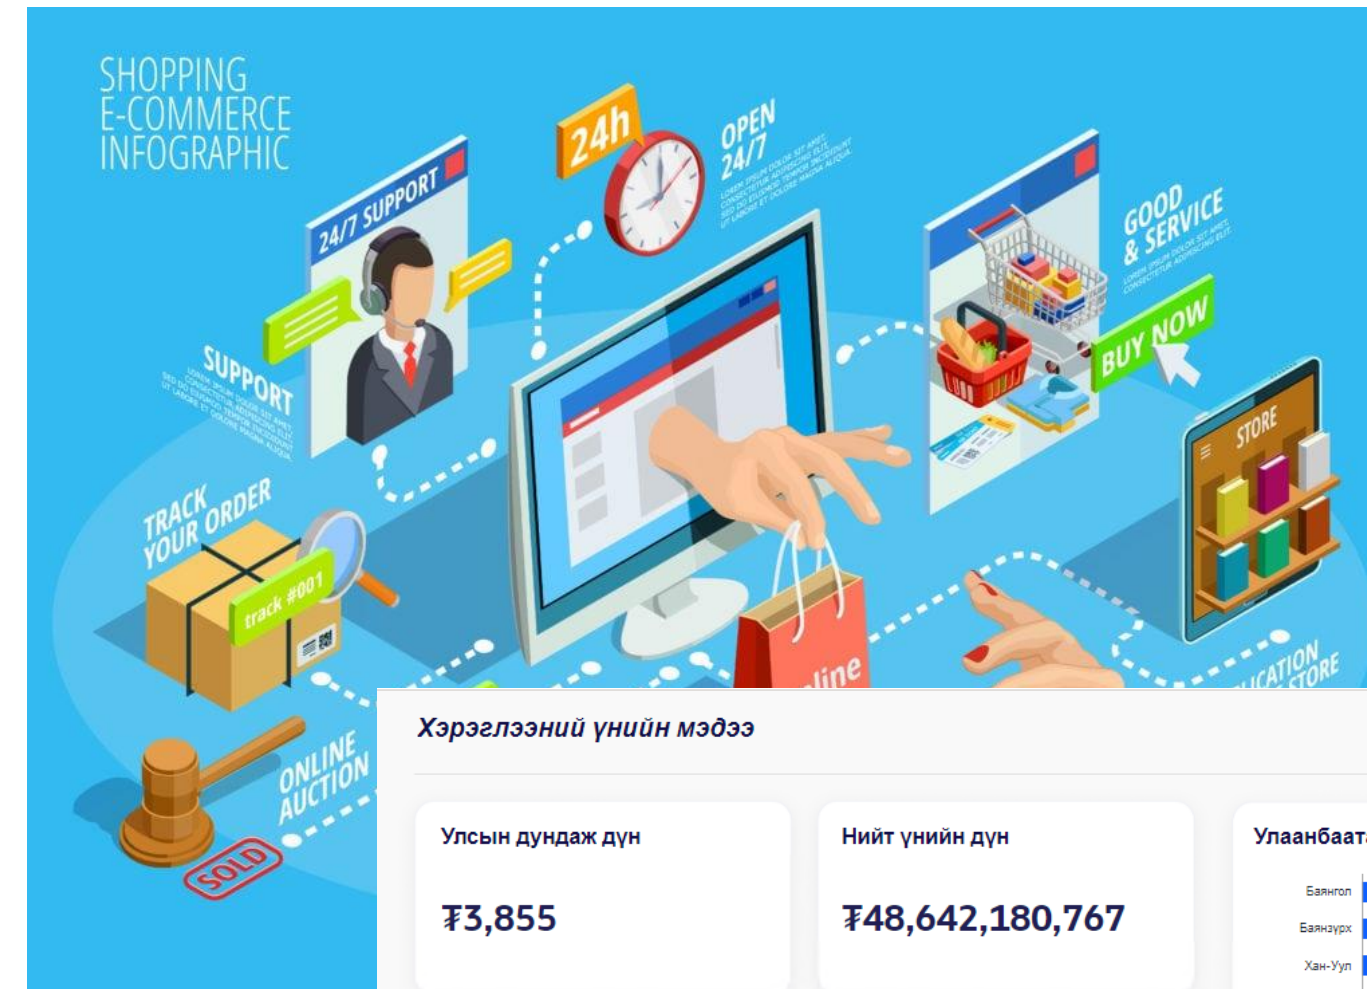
SHOPPING
E-COMMERCE
INFOGRAPHIC

24/7 SUPPORT

24h

OPEN 24/7

GOOD & SERVICE

BUY NOW

SUPPORT

TRACK YOUR ORDER

track #001

STORE

online

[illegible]CATION STORE

ONLINE AUCTION

SOLD

Хэрэглээний үнийн мэдээ

Улсын дундаж дүн

₮3,855

Нийт үнийн дүн

₮48,642,180,767

Улаанбаата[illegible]

Баянгол

Баянзүрх

Хан-Уул